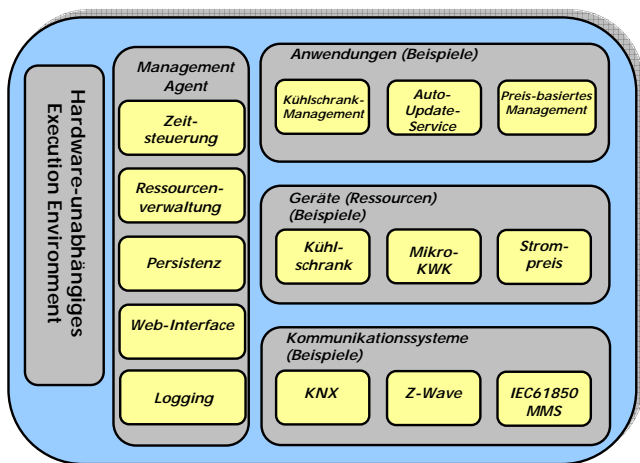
Hardware-unabhängiges Execution Environment

Management Agent

Zeitsteuerung

Ressourcenverwaltung

Persistenz

Web-Interface

Logging

Anwendungen (Beispiele)

Kühlschrank-Management

Auto-Update-Service

Preis-basiertes Management

Geräte (Ressourcen) (Beispiele)

Kühlschrank

Mikro-KWK

Strompreis

Kommunikationssysteme (Beispiele)

KNX

Z-Wave

IEC61850 MMS